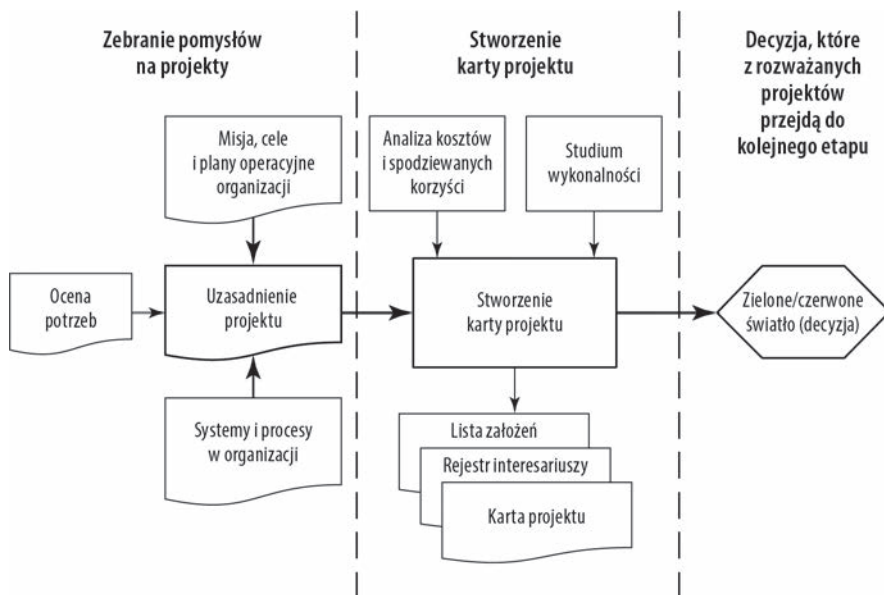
Zebranie pomysłów na projekty

Stworzenie karty projektu

Decyzja, które z rozważanych projektów przejdą do kolejnego etapu

Misja, cele i plany operacyjne organizacji

Analiza kosztów i spodziewanych korzyści

Studium wykonalności

Ocena potrzeb

Uzasadnienie projektu

Stworzenie karty projektu

Zielone/czerwone światło (decyzja)

Systemy i procesy w organizacji

Lista założeń

Rejestr interesariuszy

Karta projektu